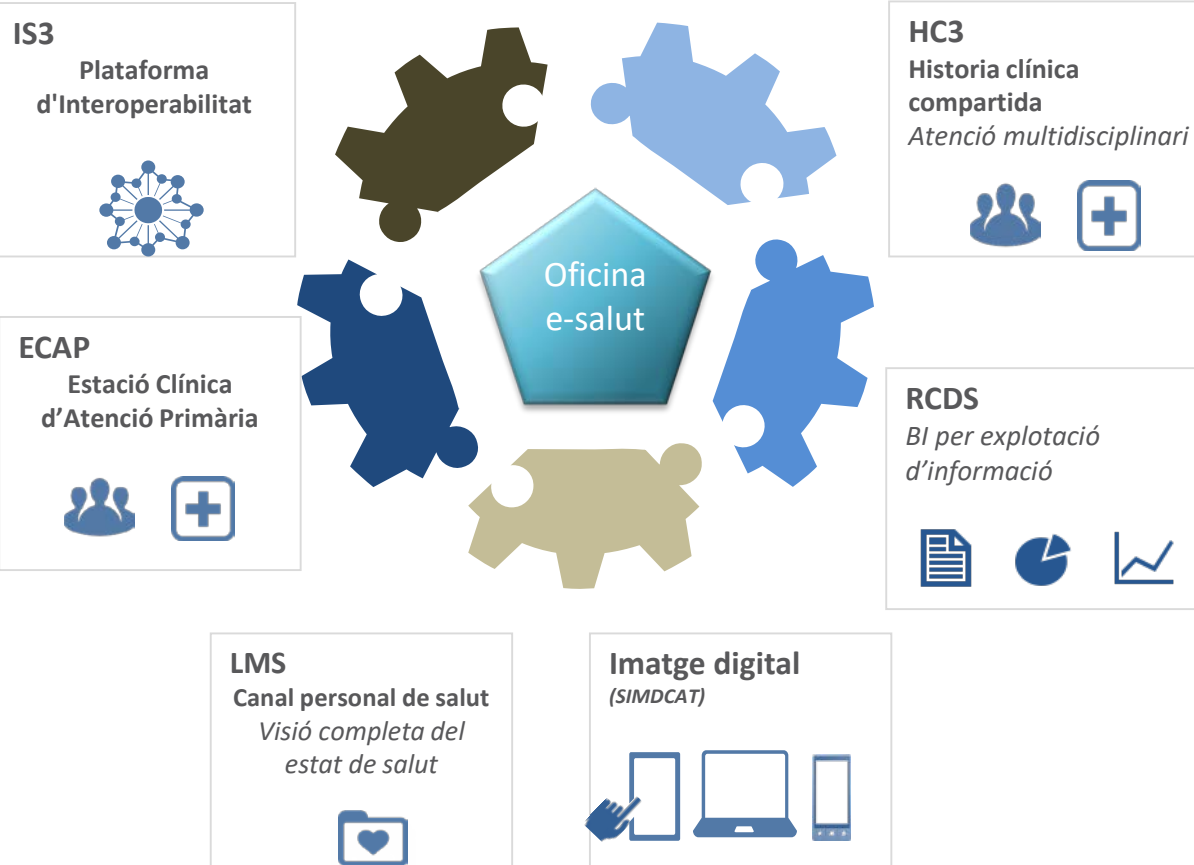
IS3
Plataforma d'Interoperabilitat

HC3
Historia clínica compartida
Atenció multidisciplinari

Oficina e-salut

ECAP
Estació Clínica d'Atenció Primària

RCDS
BI per explotació d'informació

LMS
Canal personal de salut
Visió completa del estat de salut

Imatge digital
(SIMDCAT)